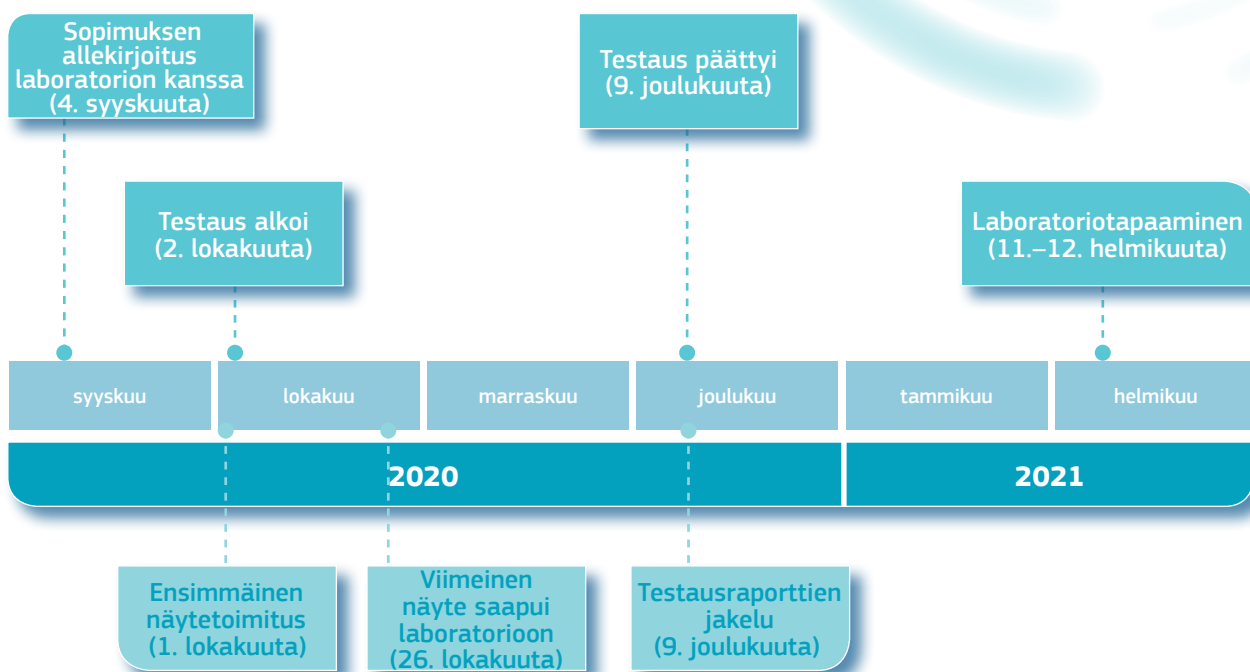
Sopimuksen allekirjoitus laboratorion kanssa (4. syyskuuta)

Testaus alkoi (2. lokakuuta)

Testaus päättyi (9. joulukuuta)

Laboratoriotapaaminen (11.–12. helmikuuta)

syyskuu

lokakuu

marraskuu

joulukuu

tammikuu

helmikuu

2020

2021

Ensimmäinen näytetoimitus (1. lokakuuta)

Viimeinen näyte saapui laboratorioon (26. lokakuuta)

Testausraporttien jakelu (9. joulukuuta)